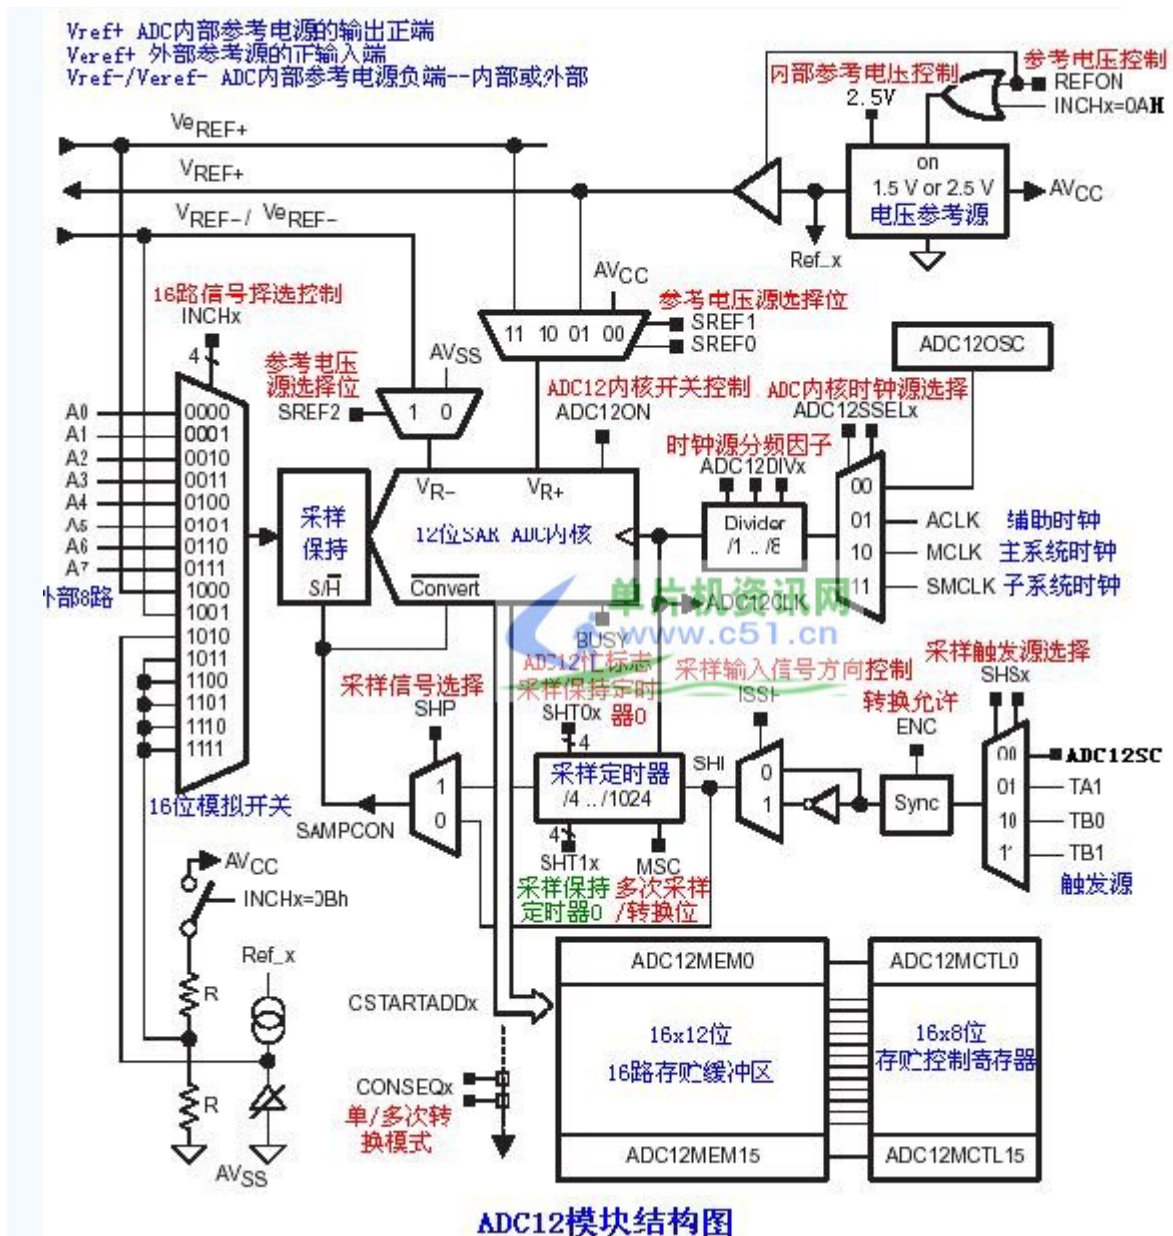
Vref+ ADC内部参考电源的输出正端
Veref+ 外部参考源的正输入端
Vref-/Veref- ADC内部参考电源负端--内部或外部

内部参考电压控制
参考电压控制
REFON
INCHx=0AH
2.5V
on
1.5 V or 2.5 V
电压参考源
AV$_{CC}$
Ref_x
Ve$_{REF+}$
V$_{REF+}$
V$_{REF-}$/ Ve$_{REF-}$

AV$_{CC}$
参考电压源选择位
11 10 01 00
SREF1
SREF0
ADC12OSC

16路信号择选控制
INCHx
4
参考电压源选择位
SREF2
AV$_{SS}$
1 0
ADC12内核开关控制
ADC12ON
ADC内核时钟源选择
ADC12SSELx
时钟源分频因子
ADC12DIVx

A0 0000
A1 0001
A2 0010
A3 0011
A4 0100
A5 0101
A6 0110
A7 0111
外部8路 1000
1001
1010
1011
1100
1101
1110
1111
16位模拟开关

采样保持
S/$\overline{H}$
V$_{R-}$
V$_{R+}$
12位SAR ADC内核
$\overline{Convert}$
Divider /1 .. /8
00
01 ACLK 辅助时钟
10 MCLK 主系统时钟
11 SMCLK 子系统时钟
ADC12CLK
单片机资讯网
www.c51.cn
BUSY
ADC12忙标志
采样保持定时器0
采样输入信号方向控制
采样触发源选择
SHSx
采样信号选择
SHP
SHT0x
4
转换允许
ENC
ISSH
SHI
采样定时器 /4 .. /1024
1
0
SAMPCON
0
1
Sync
00 ADC12SC
01 TA1
10 TB0
11 TB1
触发源
4
SHT1x
MSC
采样保持定时器0
多次采样/转换位

AV$_{CC}$
INCHx=0Bh
Ref_x
R
R
AV$_{SS}$
CSTARTADDx
CONSEQx
单/多次转换模式
ADC12MEM0
16x12位
16路存贮缓冲区
ADC12MEM15
ADC12MCTL0
16x8位
存贮控制寄存器
ADC12MCTL15

ADC12模块结构图